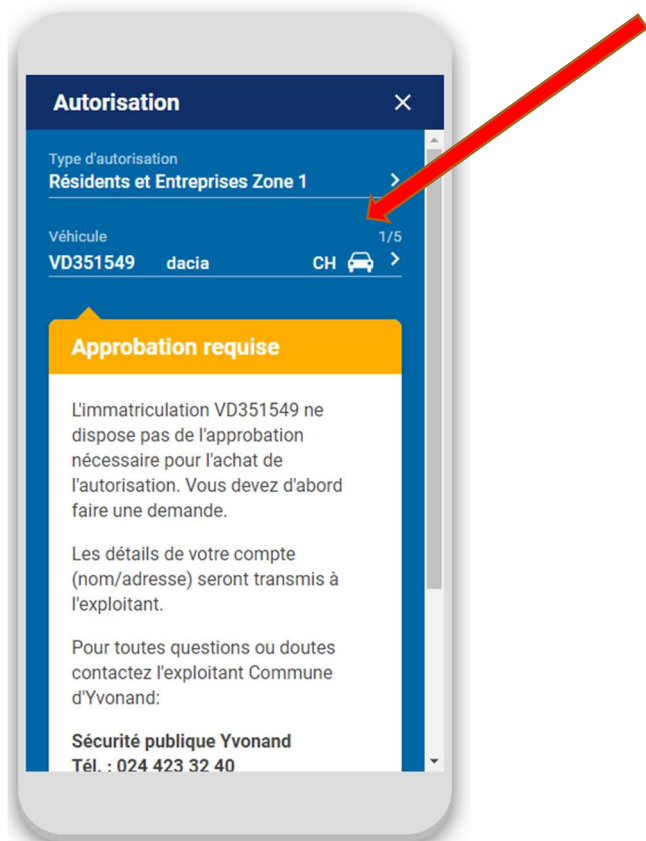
Autorisation ✕

Type d'autorisation
Résidents et Entreprises Zone 1 >

Véhicule 1/5
VD351549 dacia CH >

Approbation requise

L'immatriculation VD351549 ne dispose pas de l'approbation nécessaire pour l'achat de l'autorisation. Vous devez d'abord faire une demande.

Les détails de votre compte (nom/adresse) seront transmis à l'exploitant.

Pour toutes questions ou doutes contactez l'exploitant Commune d'Yvonand:

Sécurité publique Yvonand
Tél. : 024 423 32 40